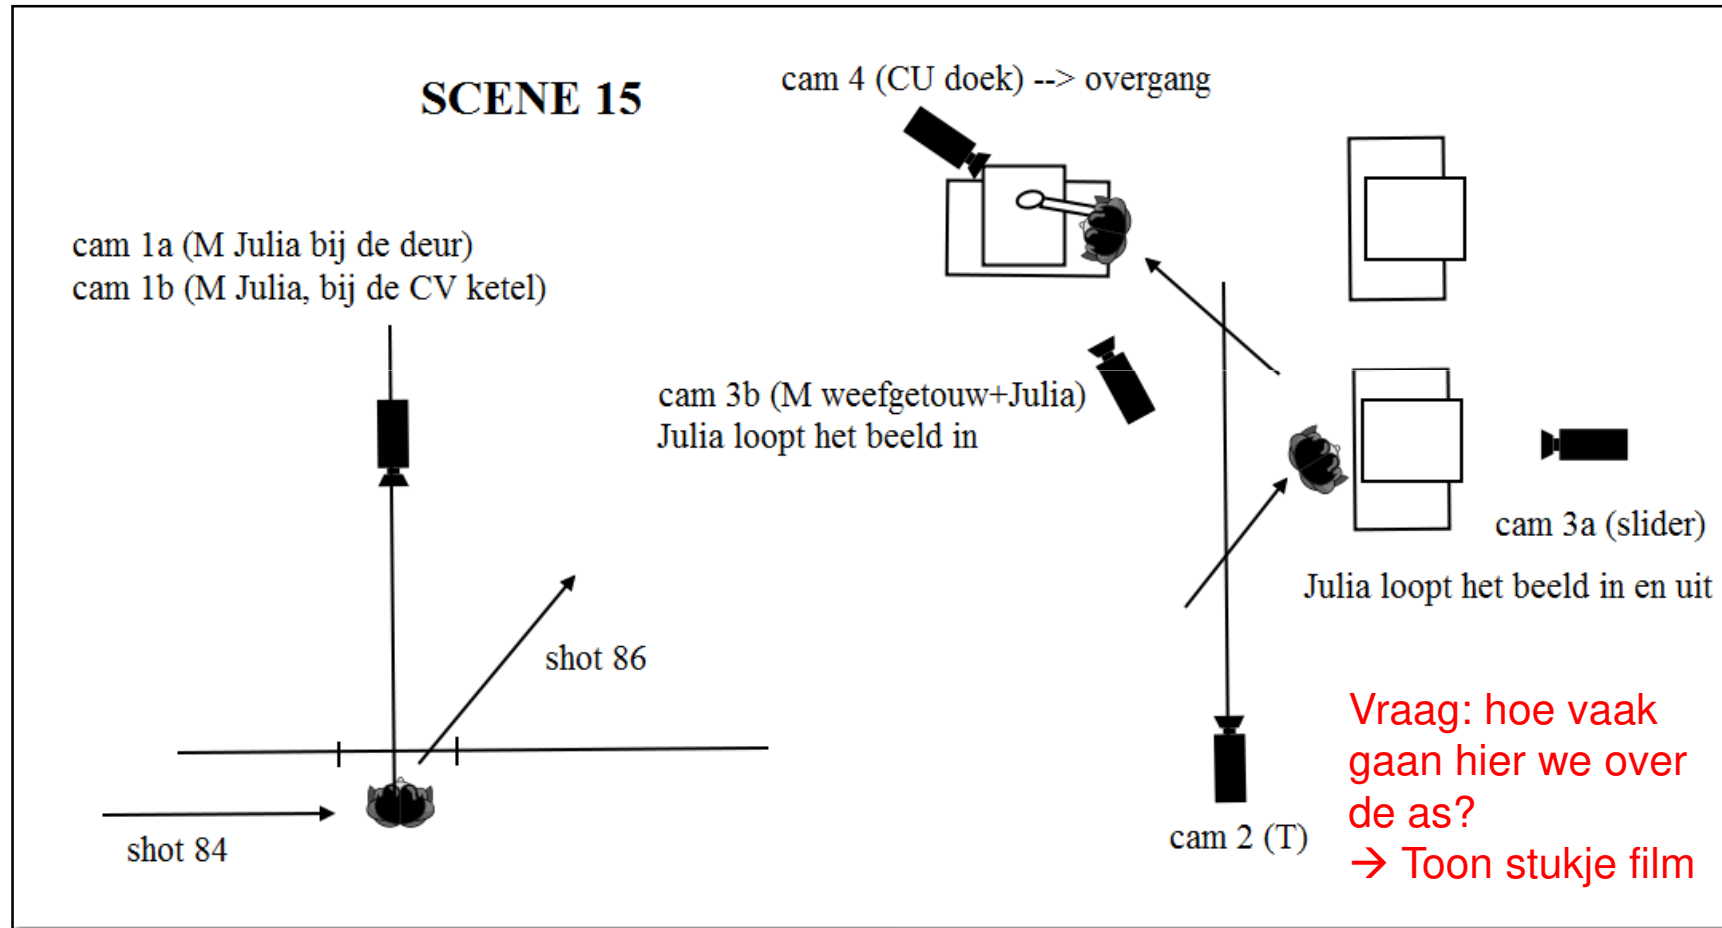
SCENE 15

cam 4 (CU doek) --> overgang

cam 1a (M Julia bij de deur)
cam 1b (M Julia, bij de CV ketel)

cam 3b (M weefgetouw+Julia)
Julia loopt het beeld in

cam 3a (slider)

Julia loopt het beeld in en uit

shot 86

shot 84

cam 2 (T)

Vraag: hoe vaak gaan hier we over de as?
→ Toon stukje film